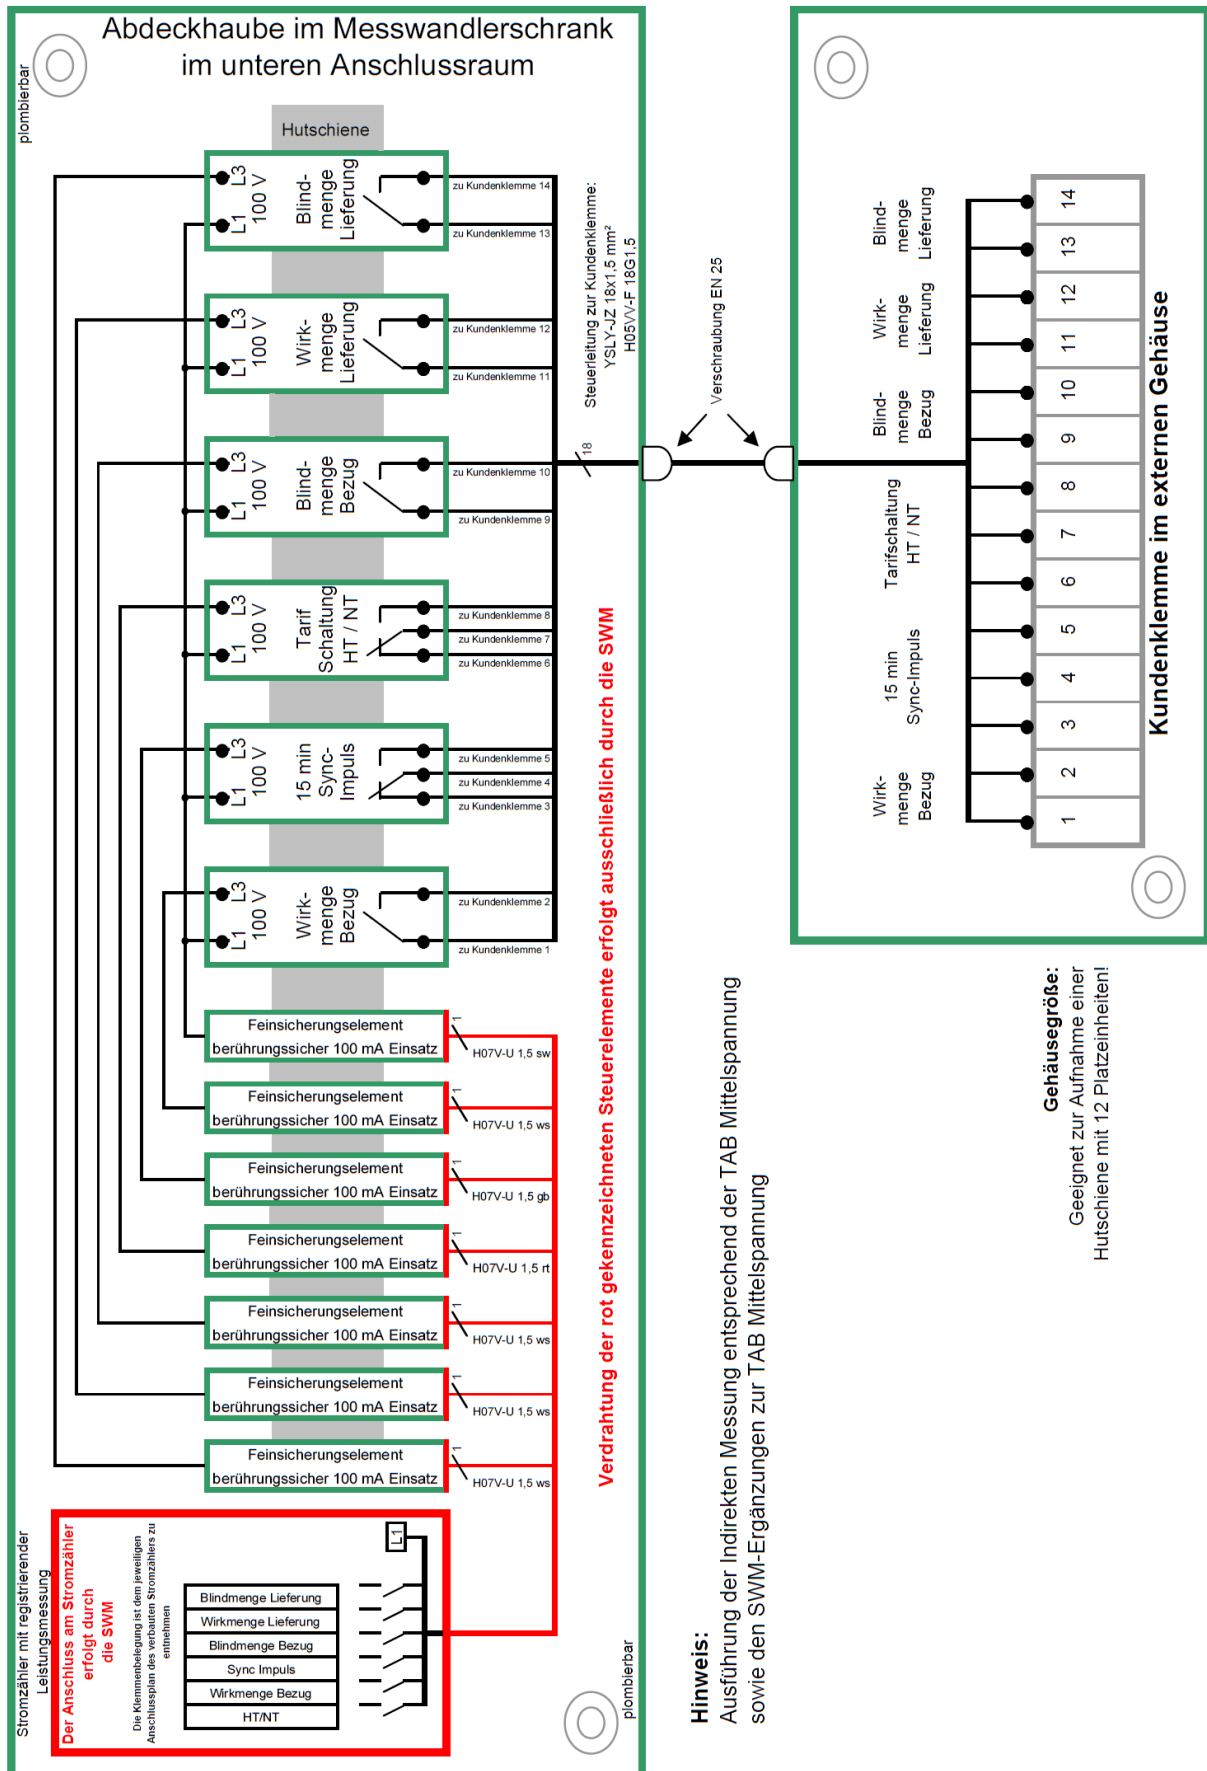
Abdeckhaube im Messwandlerschrank
im unteren Anschlussraum

plombierbar

Hutschiene

L3 100 V L1 Blind-menge Lieferung
zu Kundenklemme 14
zu Kundenklemme 13

L3 100 V L1 Wirk-menge Lieferung
zu Kundenklemme 12
zu Kundenklemme 11

L3 100 V L1 Blind-menge Bezug
zu Kundenklemme 10
zu Kundenklemme 9

L3 100 V L1 Tarif Schaltung HT / NT
zu Kundenklemme 8
zu Kundenklemme 7
zu Kundenklemme 6

L3 100 V L1 15 min Sync-Impuls
zu Kundenklemme 5
zu Kundenklemme 4
zu Kundenklemme 3

L3 100 V L1 Wirk-menge Bezug
zu Kundenklemme 2
zu Kundenklemme 1

Steuerleitung zur Kundenklemme:
YSLY-JZ 18x1,5 mm²
H05VV-F 18G1,5

18

Verschraubung EN 25

Feinsicherungselement berührungssicher 100 mA Einsatz
1
H07V-U 1,5 sw

Feinsicherungselement berührungssicher 100 mA Einsatz
1
H07V-U 1,5 ws

Feinsicherungselement berührungssicher 100 mA Einsatz
1
H07V-U 1,5 gb

Feinsicherungselement berührungssicher 100 mA Einsatz
1
H07V-U 1,5 rt

Feinsicherungselement berührungssicher 100 mA Einsatz
1
H07V-U 1,5 ws

Feinsicherungselement berührungssicher 100 mA Einsatz
1
H07V-U 1,5 ws

Feinsicherungselement berührungssicher 100 mA Einsatz
1
H07V-U 1,5 ws

Verdrahtung der rot gekennzeichneten Steuerelemente erfolgt ausschließlich durch die SWM

Stromzähler mit registrierender Leistungsmessung

Der Anschluss am Stromzähler erfolgt durch die SWM

Die Klemmenbelegung ist dem jeweiligen Anschlussplan des verbauten Stromzählers zu entnehmen

L1

| Blindmenge Lieferung |
|---|
| Wirkmenge Lieferung |
| Blindmenge Bezug |
| Sync Impuls |
| Wirkmenge Bezug |
| HT/NT |

plombierbar

Blind-menge Lieferung
Wirk-menge Lieferung
Blind-menge Bezug
Tarifschaltung HT / NT
15 min Sync-Impuls
Wirk-menge Bezug

14
13
12
11
10
9
8
7
6
5
4
3
2
1

Kundenklemme im externen Gehäuse

Hinweis:
Ausführung der Indirekten Messung entsprechend der TAB Mittelspannung sowie den SWM-Ergänzungen zur TAB Mittelspannung

Gehäusegröße:
Geeignet zur Aufnahme einer Hutschiene mit 12 Platzeinheiten!